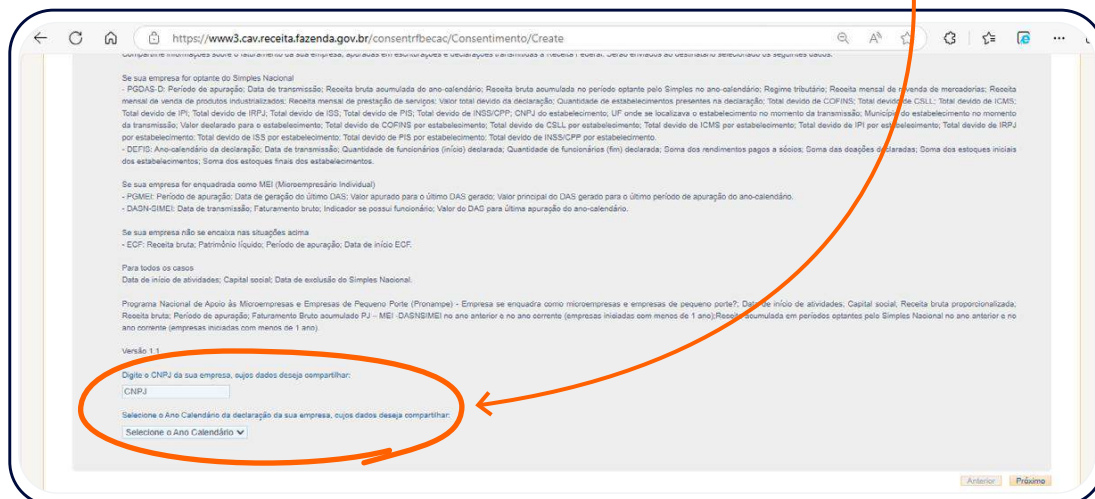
https://www3.cav.receita.fazenda.gov.br/consentrfbecac/Consentimento/Create

Compartilhe informações sobre o faturamento da sua empresa, apuradas em escriturações e declarações transmitidas à Receita Federal. Serão enviados ao destinatário selecionado os seguintes dados:

Se sua empresa for optante do Simples Nacional
- PGDAS-D: Período de apuração; Data de transmissão; Receita bruta acumulada do ano-calendário; Receita bruta acumulada no período optante pelo Simples no ano-calendário; Regime tributário; Receita mensal de revenda de mercadorias; Receita mensal de venda de produtos industrializados; Receita mensal de prestação de serviços; Valor total devido da declaração; Quantidade de estabelecimentos presentes na declaração; Total devido de COFINS; Total devido de CSLL; Total devido de ICMS; Total devido de IPI; Total devido de IRPJ; Total devido de ISS; Total devido de PIS; Total devido de INSS/CPP; CNPJ do estabelecimento; UF onde se localizava o estabelecimento no momento da transmissão; Município do estabelecimento no momento da transmissão; Valor declarado para o estabelecimento; Total devido de COFINS por estabelecimento; Total devido de CSLL por estabelecimento; Total devido de ICMS por estabelecimento; Total devido de IPI por estabelecimento; Total devido de IRPJ por estabelecimento; Total devido de ISS por estabelecimento; Total devido de PIS por estabelecimento; Total devido de INSS/CPP por estabelecimento.
- DEFIS: Ano-calendário da declaração; Data de transmissão; Quantidade de funcionários (início) declarada; Quantidade de funcionários (fim) declarada; Soma dos rendimentos pagos a sócios; Soma das doações declaradas; Soma dos estoques iniciais dos estabelecimentos; Soma dos estoques finais dos estabelecimentos.

Se sua empresa for enquadrada como MEI (Microempresário Individual)
- PGMEI: Período de apuração; Data de geração do último DAS; Valor apurado para o último DAS gerado; Valor principal do DAS gerado para o último período de apuração do ano-calendário.
- DASN-SIMEI: Data de transmissão; Faturamento bruto; Indicador se possui funcionário; Valor do DAS para última apuração do ano-calendário.

Se sua empresa não se encaixa nas situações acima
- ECF: Receita bruta; Patrimônio líquido; Período de apuração; Data de início ECF.

Para todos os casos
Data de início de atividades; Capital social; Data de exclusão do Simples Nacional.

Programa Nacional de Apoio às Microempresas e Empresas de Pequeno Porte (Pronampe) - Empresa se enquadra como microempresas e empresas de pequeno porte?; Data de início de atividades; Capital social, Receita bruta proporcionalizada, Receita bruta; Período de apuração; Faturamento Bruto acumulado PJ – MEI -DASNSIMEI no ano anterior e no ano corrente (empresas iniciadas com menos de 1 ano);Receita acumulada em períodos optantes pelo Simples Nacional no ano anterior e no ano corrente (empresas iniciadas com menos de 1 ano).

Versão 1.1

Digite o CNPJ da sua empresa, cujos dados deseja compartilhar:
CNPJ

Selecione o Ano Calendário da declaração da sua empresa, cujos dados deseja compartilhar:
Selecione o Ano Calendário

Anterior Próximo